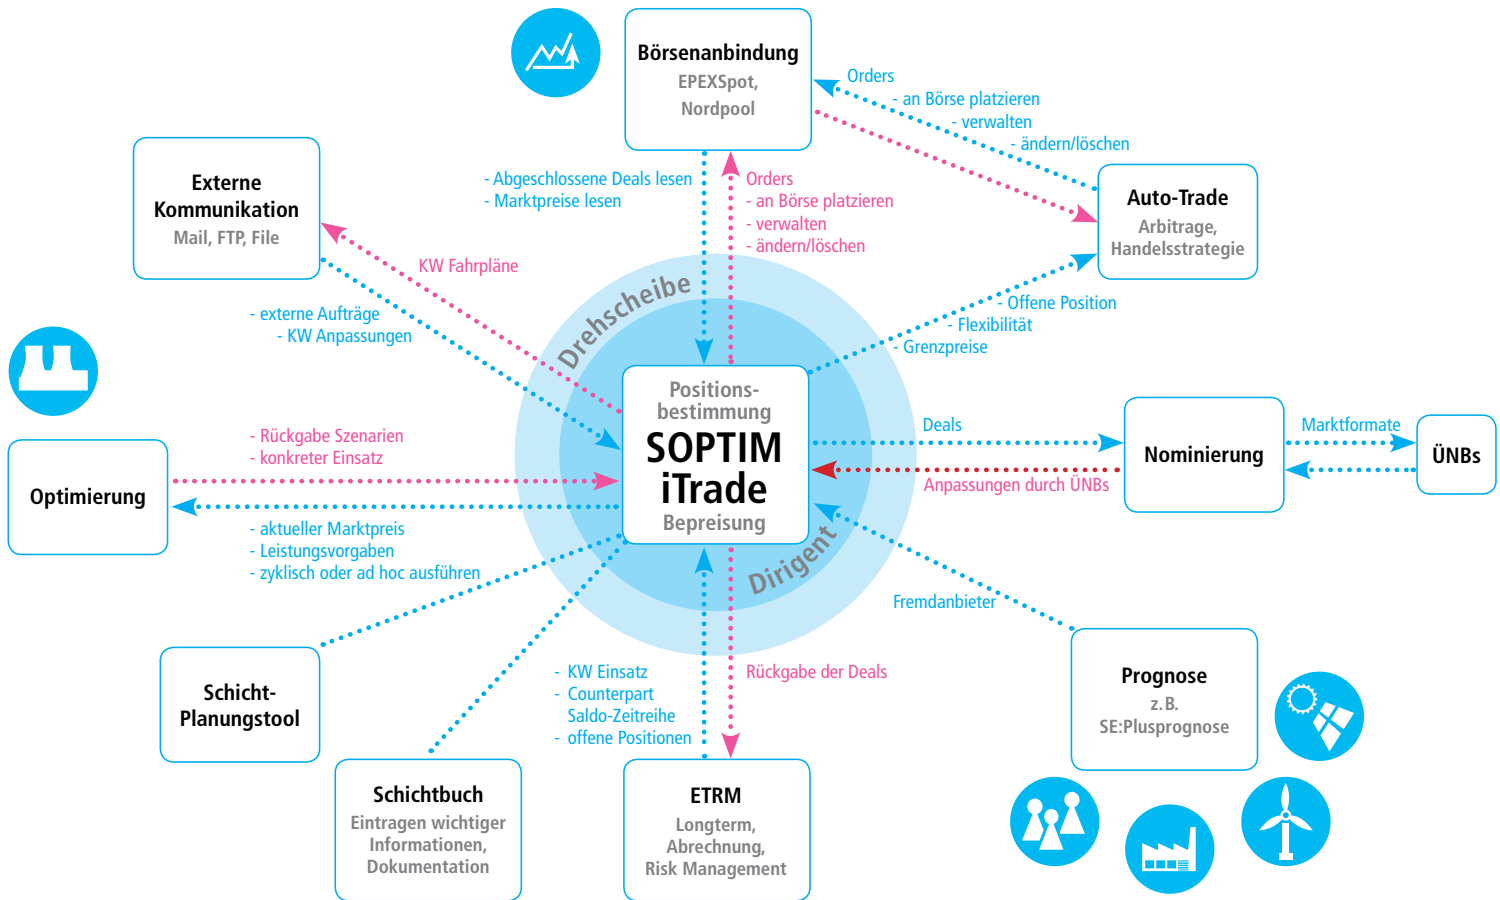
Börsenanbindung
EPEXSpot, Nordpool

Orders
- an Börse platzieren
- verwalten
- ändern/löschen

Externe Kommunikation
Mail, FTP, File

- Abgeschlossene Deals lesen
- Marktpreise lesen

Orders
- an Börse platzieren
- verwalten
- ändern/löschen

Auto-Trade
Arbitrage, Handelsstrategie

KW Fahrpläne

- externe Aufträge
- KW Anpassungen

Drehscheibe

- Offene Position
- Flexibilität
- Grenzpreise

Positions-bestimmung
SOPTIM
iTrade
Bepreisung

- Rückgabe Szenarien
- konkreter Einsatz

Optimierung

Deals

Nominierung

Marktformate

ÜNBs

Anpassungen durch ÜNBs

- aktueller Marktpreis
- Leistungsvorgaben
- zyklisch oder ad hoc ausführen

Dirigent

Fremdanbieter

Schicht-Planungstool

- KW Einsatz
- Counterpart Saldo-Zeitreihe
- offene Positionen

Rückgabe der Deals

Prognose
z. B.
SE:Plusprognose

Schichtbuch
Eintragen wichtiger Informationen, Dokumentation

ETRM
Longterm, Abrechnung, Risk Management